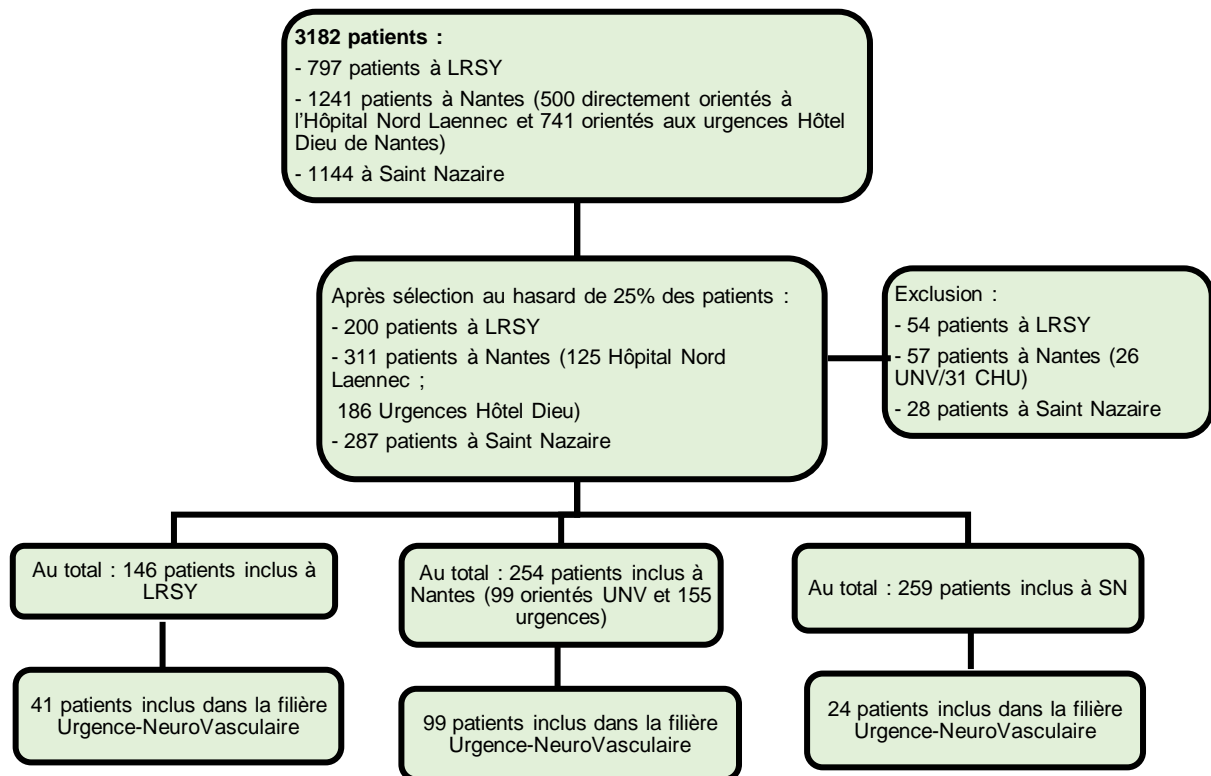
**3182 patients :**

- 797 patients à LRSY

- 1241 patients à Nantes (500 directement orientés à l'Hôpital Nord Laennec et 741 orientés aux urgences Hôtel Dieu de Nantes)

- 1144 à Saint Nazaire

Après sélection au hasard de 25% des patients :

- 200 patients à LRSY

- 311 patients à Nantes (125 Hôpital Nord Laennec ;

186 Urgences Hôtel Dieu)

- 287 patients à Saint Nazaire

Exclusion :

- 54 patients à LRSY

- 57 patients à Nantes (26 UNV/31 CHU)

- 28 patients à Saint Nazaire

Au total : 146 patients inclus à LRSY

41 patients inclus dans la filière Urgence-NeuroVasculaire

Au total : 254 patients inclus à Nantes (99 orientés UNV et 155 urgences)

99 patients inclus dans la filière Urgence-NeuroVasculaire

Au total : 259 patients inclus à SN

24 patients inclus dans la filière Urgence-NeuroVasculaire